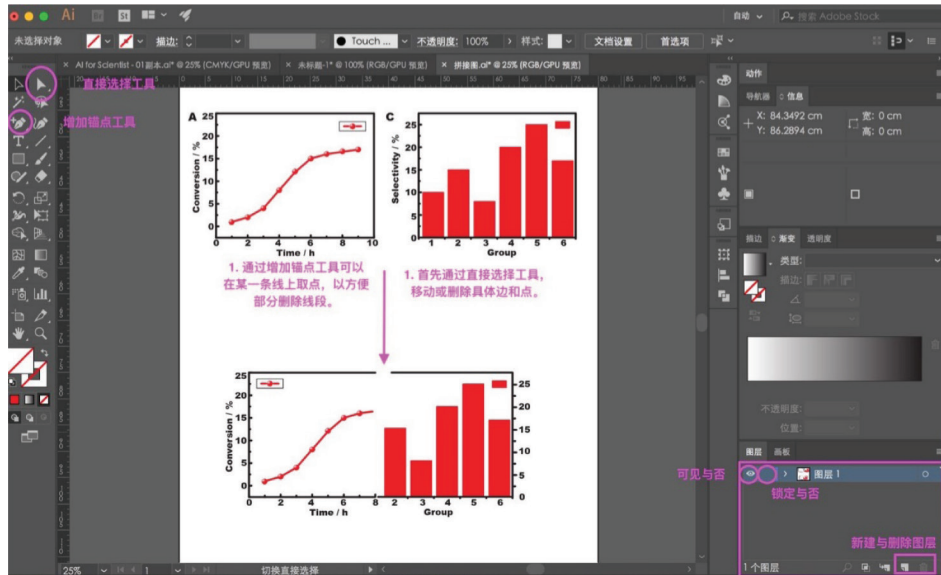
Ai St 自动 搜索 Adobe Stock

未选择对象 描边: Touch ... 不透明度: 100% 样式: 文档设置 首选项

AI for Scientist - 01副本.ai* @ 25% (CMYK/GPU 预览) 未标题-1* @ 100% (RGB/GPU 预览) 拼接图.ai* @ 25% (RGB/GPU 预览)

直接选择工具

增加锚点工具

A

Conversion / %

Time / h

C

Selectivity / %

Group

1. 通过增加锚点工具可以在某一条线上取点，以方便部分删除线段。

1. 首先通过直接选择工具，移动或删除具体边和点。

Conversion / %

Time / h

Group

动作

导航器 信息

X: 84.3492 cm
Y: 86.2894 cm

宽: 0 cm
高: 0 cm

描边 渐变 透明度

类型:

描边:

不透明度:

位置:

图层 画板

图层 1

可见与否

锁定与否

新建与删除图层

1 个图层

25%

切换直接选择